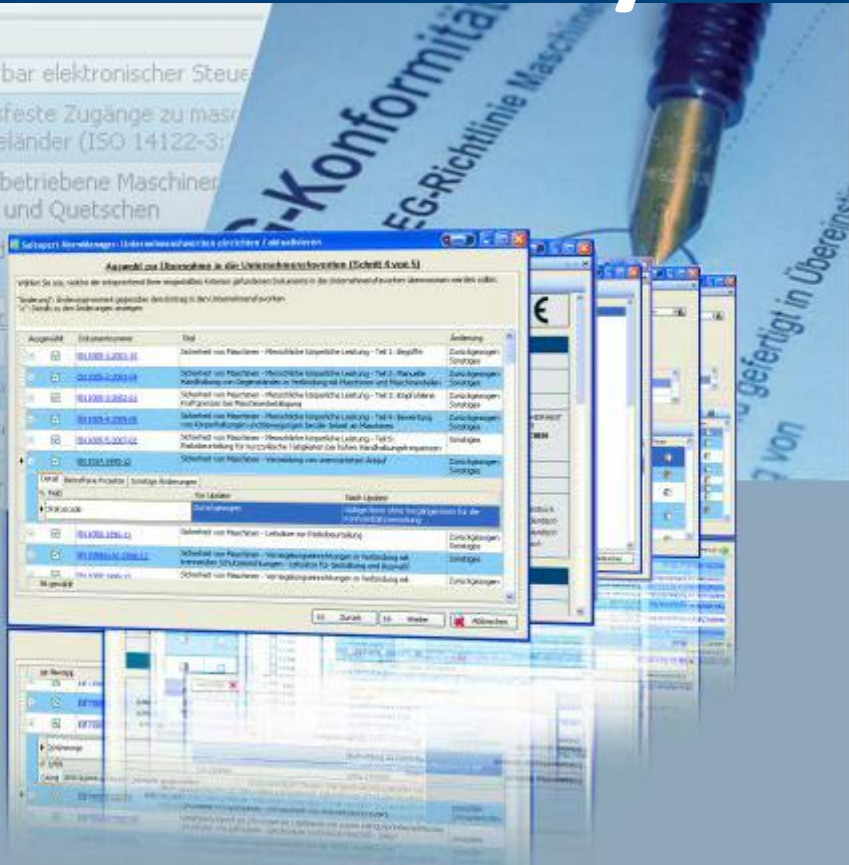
bar elektronischer Steue

feste Zugänge zu masc
eländer (ISO 14122-3

betriebene Maschiner
und Quetschen

G-Konformitä

EG-Richtlinie Maschin

gefertigt in Übereinst

von

Safexpert Normmanager - Unternehmensfavoriten einrichten / aktualisieren

Auswahl zur Übernahme in die Unternehmensfavoriten (Schritt 4 von 5)

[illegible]

| Ausgewählt | Dokumentnummer | Titel | Änderung |
|---|---|---|---|
| | EN 1005-1:2001-10 | Sicherheit von Maschinen - Menschliche körperliche Leistung - Teil 1: Begriffe | Zurückgezogen; Sonstiges |
| | EN 1005-2:2003-04 | Sicherheit von Maschinen - Menschliche körperliche Leistung - Teil 2: Manuelle Handhabung von Gegenständen in Verbindung mit Maschinen und Maschinenteilen | Zurückgezogen; Sonstiges |
| | EN 1005-3:2002-01 | Sicherheit von Maschinen - Menschliche körperliche Leistung - Teil 3: Empfohlene Kraftgrenzen bei Maschinenbetätigung | Zurückgezogen; Sonstiges |
| | EN 1005-4:2005-09 | Sicherheit von Maschinen - Menschliche körperliche Leistung - Teil 4: Bewertung von Körperhaltungen und Bewegungen bei der Arbeit an Maschinen | Zurückgezogen; Sonstiges |
| | EN 1005-5:2007-02 | Sicherheit von Maschinen - Menschliche körperliche Leistung - Teil 5: Risikobeurteilung für kurzzyklische Tätigkeiten bei hohen Handhabungsfrequenzen | Sonstiges |
| | EN 1037:1995-12 | Sicherheit von Maschinen - Vermeidung von unerwartetem Anlauf | Zurückgezogen; Sonstiges |

Detail | Betroffene Projekte | Sonstige Änderungen

| Feld | Vor Update | Nach Update |
|---|---|---|
| Statuscode | Zurückgezogen | Gültige Norm ohne Vergleichsnorm für die Konformitätsvermutung |

| | EN 1050:1996-11 | Sicherheit von Maschinen - Leitsätze zur Risikobeurteilung | Zurückgezogen; Sonstiges |
|---|---|---|---|
| | EN 1088+A1:2007-12 | Sicherheit von Maschinen - Verriegelungseinrichtungen in Verbindung mit trennenden Schutzeinrichtungen - Leitsätze für Gestaltung und Auswahl | Zurückgezogen; Sonstiges |
| | EN 1088:1995-12 | Sicherheit von Maschinen - Verriegelungseinrichtungen in Verbindung mit | Zurückgezogen |

Nr. gewählt

<< Zurück | >> Weiter | Abbrechen